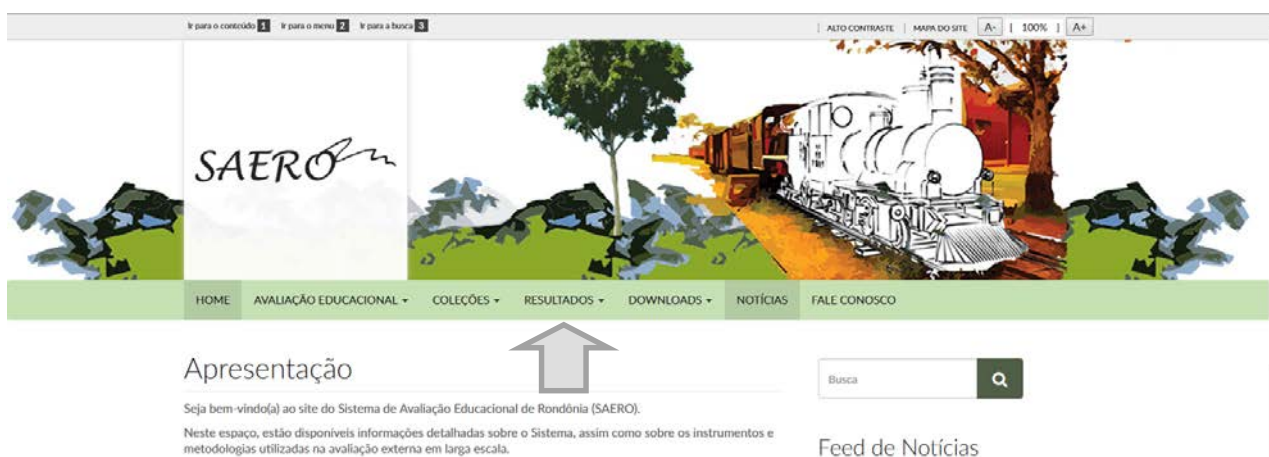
Ir para o conteúdo 1 Ir para o menu 2 Ir para a busca 3

ALTO CONTRASTE | MAPA DO SITE | A- | 100% | A+

SAERO

HOME AVALIAÇÃO EDUCACIONAL ▾ COLEÇÕES ▾ RESULTADOS ▾ DOWNLOADS ▾ NOTÍCIAS FALE CONOSCO

Apresentação

Seja bem-vindo(a) ao site do Sistema de Avaliação Educacional de Rondônia (SAERO).

Neste espaço, estão disponíveis informações detalhadas sobre o Sistema, assim como sobre os instrumentos e metodologias utilizadas na avaliação externa em larga escala.

Busca

Feed de Notícias